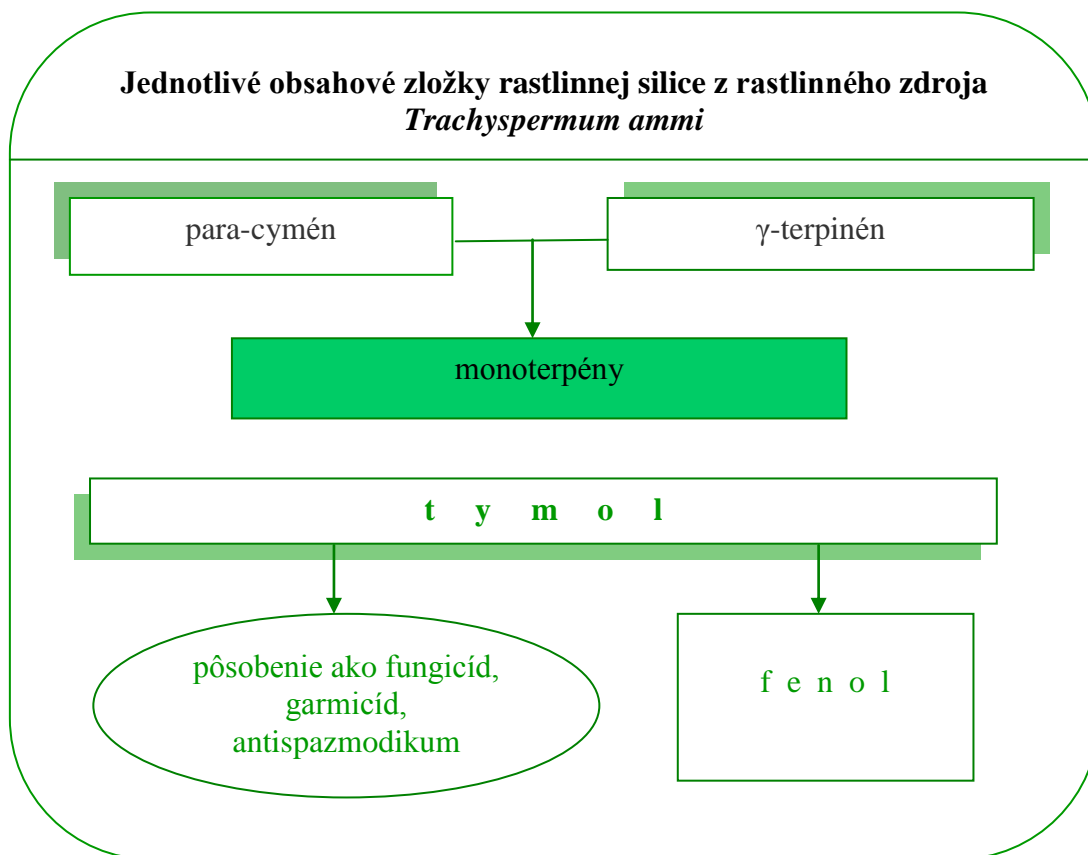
**Jednotlivé obsahové zložky rastlinnej silice z rastlinného zdroja** ***Trachyspermum ammi***

para-cymén

γ-terpinén

monoterpény

t y m o l

pôsobenie ako fungicíd, garmicíd, antispazmodikum

f e n o l